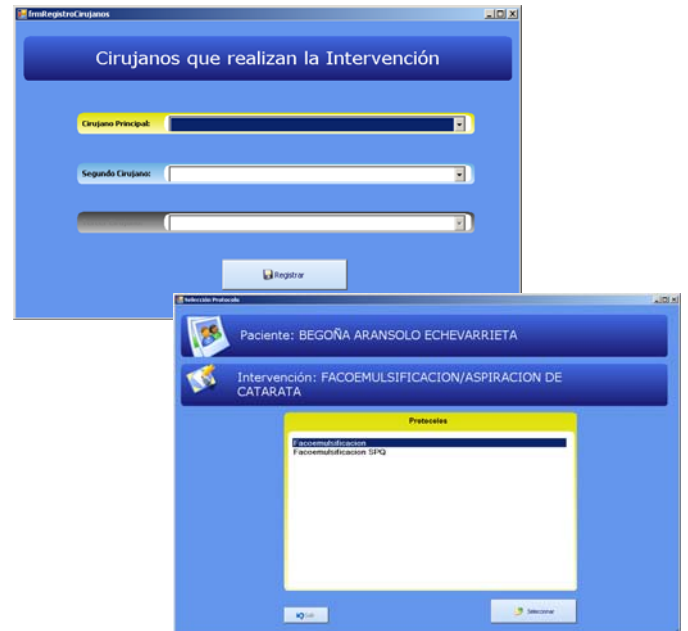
frmRegistroCirujanos

Cirujanos que realizan la Intervención

Cirujano Principal:

Segundo Cirujano:

Registrar

Selección Protocolo

Paciente: BEGOÑA ARANSOLO ECHEVARRIETA

Intervención: FACOEMULSIFICACION/ASPIRACION DE CATARATA

Protocolos

Facoemulsificacion
Facoemulsificacion SPQ

Salir

Seleccionar